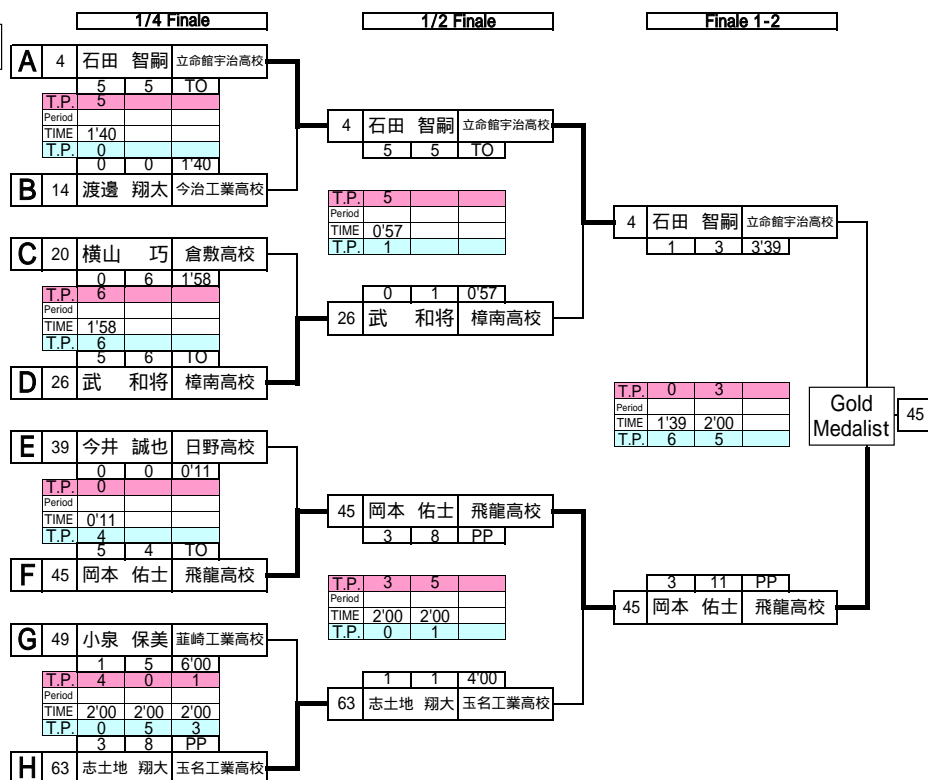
1/4 Finale

1/2 Finale

Finale 1-2

A | 4 | 石田 智嗣 | 立命館宇治高校
5 5 TO

| T.P. | 5 | | |
|---|---|---|---|
| Period | | | |
| TIME | 1'40 | | |
| T.P. | 0 | | |

0 0 1'40
B | 14 | 渡邊 翔太 | 今治工業高校

C | 20 | 横山 巧 | 倉敷高校
0 6 1'58

| T.P. | 6 | | |
|---|---|---|---|
| Period | | | |
| TIME | 1'58 | | |
| T.P. | 6 | | |

5 6 TO
D | 26 | 武 和将 | 樟南高校

E | 39 | 今井 誠也 | 日野高校
0 0 0'11

| T.P. | 0 | | |
|---|---|---|---|
| Period | | | |
| TIME | 0'11 | | |
| T.P. | 4 | | |

5 4 TO
F | 45 | 岡本 佑士 | 飛龍高校

G | 49 | 小泉 保美 | 韮崎工業高校
1 5 6'00

| T.P. | 4 | 0 | 1 |
|---|---|---|---|
| Period | | | |
| TIME | 2'00 | 2'00 | 2'00 |
| T.P. | 0 | 5 | 3 |

3 8 PP
H | 63 | 志土地 翔大 | 玉名工業高校

4 | 石田 智嗣 | 立命館宇治高校
5 5 TO

| T.P. | 5 | | |
|---|---|---|---|
| Period | | | |
| TIME | 0'57 | | |
| T.P. | 1 | | |

0 1 0'57
26 | 武 和将 | 樟南高校

45 | 岡本 佑士 | 飛龍高校
3 8 PP

| T.P. | 3 | 5 | |
|---|---|---|---|
| Period | | | |
| TIME | 2'00 | 2'00 | |
| T.P. | 0 | 1 | |

1 1 4'00
63 | 志土地 翔大 | 玉名工業高校

4 | 石田 智嗣 | 立命館宇治高校
1 3 3'39

| T.P. | 0 | 3 | |
|---|---|---|---|
| Period | | | |
| TIME | 1'39 | 2'00 | |
| T.P. | 6 | 5 | |

3 11 PP
45 | 岡本 佑士 | 飛龍高校

Gold Medalist | 45